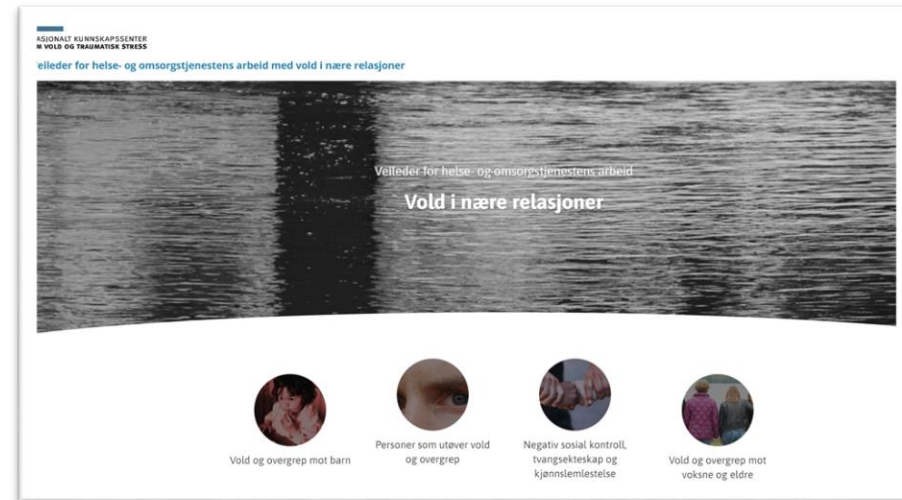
ASJONALT KUNNSKAPSSENTER
M VOLD OG TRAUMATISK STRESS

eileder for helse- og omsorgstjenestens arbeid med vold i nære relasjoner

Veileder for helse- og omsorgstjenestens arbeid

Vold i nære relasjoner

Vold og overgrep mot barn

Personer som utøver vold og overgrep

Negativ sosial kontroll, tvangsekteskap og kjønnslemlestelse

Vold og overgrep mot voksne og eldre